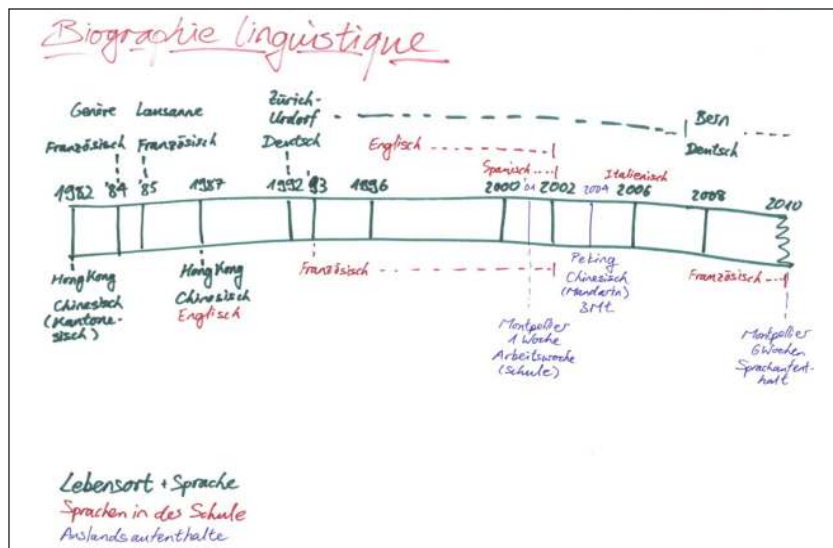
Biographie linguistique

Genève Lausanne Zürich-Urdorf Bern

Französisch Französisch Deutsch Deutsch

Englisch

Spanisch

Italienisch

1982 '84 '85 1987 1992 93 1996 2000 '01 2002 2004 2006 2008 2010

Hong Kong
Chinesisch
(Kantonesisch)

Hong Kong
Chinesisch
Englisch

Französisch

Französisch

Peking
Chinesisch
(Mandarin)
3 Mt.

Montpellier
1 Woche
Arbeitswoche
(Schule)

Montpellier
6 Wochen
Sprachaufenthalt

Lebensort + Sprache
Sprachen in der Schule
Auslandsaufenthalte